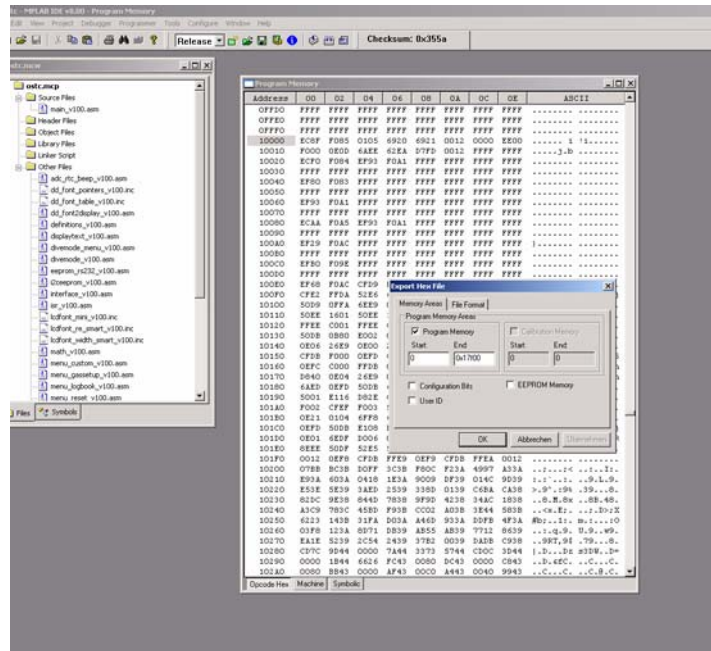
tc - MPLAB IDE v8.00 - Program Memory

Edit View Project Debugger Programmer Tools Configure Window Help

Release

Checksum: 0x355a

ostc.mcw

ostc.mcp
Source Files
main_v100.asm
Header Files
Object Files
Library Files
Linker Script
Other Files
adc_rtc_beep_v100.asm
dd_font_pointers_v100.inc
dd_font_table_v100.asm
dd_font2display_v100.asm
definitions_v100.asm
displaytext_v100.asm
divemode_menu_v100.asm
divemode_v100.asm
eeprom_rs232_v100.asm
i2ceeprom_v100.asm
interface_v100.asm
isr_v100.asm
lcdfont_mini_v100.inc
lcdfont_re_smart_v100.inc
lcdfont_width_smart_v100.inc
math_v100.asm
menu_custom_v100.asm
menu_gassetup_v100.asm
menu_logbook_v100.asm
menu_reset_v100.asm

Files Symbols

Program Memory

| Address | 00 | 02 | 04 | 06 | 08 | 0A | 0C | 0E | ASCII |
|---|---|---|---|---|---|---|---|---|---|
| OFFD0 | FFFF | FFFF | FFFF | FFFF | FFFF | FFFF | FFFF | FFFF | ........ ........ |
| OFFE0 | FFFF | FFFF | FFFF | FFFF | FFFF | FFFF | FFFF | FFFF | ........ ........ |
| OFFF0 | FFFF | FFFF | FFFF | FFFF | FFFF | FFFF | FFFF | FFFF | ........ ........ |
| 10000 | EC8F | F085 | 0105 | 6920 | 6921 | 0012 | 0000 | EE00 | ...... i !i...... |
| 10010 | F000 | 0E0D | 6AEE | 62EA | D7FD | 0012 | FFFF | FFFF | .....j.b ........ |
| 10020 | ECF0 | F084 | EF93 | F0A1 | FFFF | FFFF | FFFF | FFFF | ........ ........ |
| 10030 | FFFF | FFFF | FFFF | FFFF | FFFF | FFFF | FFFF | FFFF | ........ ........ |
| 10040 | EF80 | F083 | FFFF | FFFF | FFFF | FFFF | FFFF | FFFF | ........ ........ |
| 10050 | FFFF | FFFF | FFFF | FFFF | FFFF | FFFF | FFFF | FFFF | ........ ........ |
| 10060 | EF93 | F0A1 | FFFF | FFFF | FFFF | FFFF | FFFF | FFFF | ........ ........ |
| 10070 | FFFF | FFFF | FFFF | FFFF | FFFF | FFFF | FFFF | FFFF | ........ ........ |
| 10080 | ECAA | F0A5 | EF93 | F0A1 | FFFF | FFFF | FFFF | FFFF | ........ ........ |
| 10090 | FFFF | FFFF | FFFF | FFFF | FFFF | FFFF | FFFF | FFFF | ........ ........ |
| 100A0 | EF29 | F0AC | FFFF | FFFF | FFFF | FFFF | FFFF | FFFF | ).......  ........ |
| 100B0 | FFFF | FFFF | FFFF | FFFF | FFFF | FFFF | FFFF | FFFF | ........ ........ |
| 100C0 | ECB0 | F09E | FFFF | FFFF | FFFF | FFFF | FFFF | FFFF | ........ ........ |
| 100D0 | FFFF | FFFF | FFFF | FFFF | FFFF | FFFF | FFFF | FFFF | ........ ........ |
| 100E0 | EF68 | F0AC | CFD9 | | | | | | |
| 100F0 | CFE2 | FFDA | 52E6 | | | | | | |
| 10100 | 50D9 | 0FFA | 6EE9 | | | | | | |
| 10110 | 50EE | 1601 | 50EE | | | | | | |
| 10120 | FFEE | C001 | FFEE | | | | | | |
| 10130 | 50DB | 0B80 | E002 | | | | | | |
| 10140 | 0E06 | 26E9 | 0E00 | | | | | | |
| 10150 | CFDB | F000 | 0EFD | | | | | | |
| 10160 | 0EFC | C000 | FFDB | | | | | | |
| 10170 | D640 | 0E04 | 26E9 | | | | | | |
| 10180 | 6AE0 | 0EFD | 50DB | | | | | | |
| 10190 | 5001 | E116 | D82E | | | | | | |
| 101A0 | F002 | CFEF | F003 | | | | | | |
| 101B0 | 0E21 | 0104 | 6FF8 | | | | | | |
| 101C0 | 0EFD | 50DB | E108 | | | | | | |
| 101D0 | 0E01 | 6EDF | D006 | | | | | | |
| 101E0 | 0EEE | 50DF | 52E5 | | | | | | |
| 101F0 | 0012 | 0EF8 | CFDB | FFE9 | 0EF9 | CFDB | FFEA | 0012 | ........ ........ |
| 10200 | 07BB | BC3B | D0FF | 3C3B | F80C | F23A | 4997 | A33A | ..;...:< ..:..I:. |
| 10210 | E93A | 603A | 0418 | 1E3A | 9009 | DF39 | 014C | 9D39 | .:`:..:. ..9.L.9. |
| 10220 | E53E | 5E39 | 3AED | 2539 | 338D | 0139 | C6BA | CA38 | >.9^.:9% .39...8. |
| 10230 | 82DC | 9E38 | 844D | 7838 | 9F9D | 4238 | 34AC | 1838 | ..8.M.8x ..8B.48. |
| 10240 | A3C9 | 783C | 45BD | F93B | CC02 | A03B | 3E44 | 583B | ..<x.E;. ...;D>;X |
| 10250 | 6223 | 143B | 31FA | D03A | A46D | 933A | DDFB | 4F3A | #b;..1:. m.:...:O |
| 10260 | 03F8 | 123A | 8071 | DB39 | AB55 | AB39 | 7712 | 8639 | ...:q..9. U.9..w9. |
| 10270 | EA1E | 5239 | 2C54 | 2439 | 37B2 | 0039 | DADB | C938 | ..9RT,9$ .79...8. |
| 10280 | CD7C | 9D44 | 0000 | 7A44 | 3373 | 5744 | CD0C | 3D44 | |.D...Dz s3DW...D= |
| 10290 | 0000 | 1844 | 6626 | FC43 | 0080 | DC43 | 0000 | C843 | ..D..&fC. ...C...C. |
| 102A0 | 0080 | B843 | 0000 | AF43 | 00C0 | A443 | 0040 | 9943 | ..C...C. ..C.@.C. |

Opcode Hex Machine Symbolic

Export Hex File

Memory Areas File Format

Program Memory Areas

Program Memory

Start End

0 0x17f00

Calibration Memory

Start End

0 0

Configuration Bits

EEPROM Memory

User ID

OK Abbrechen Übernehmen